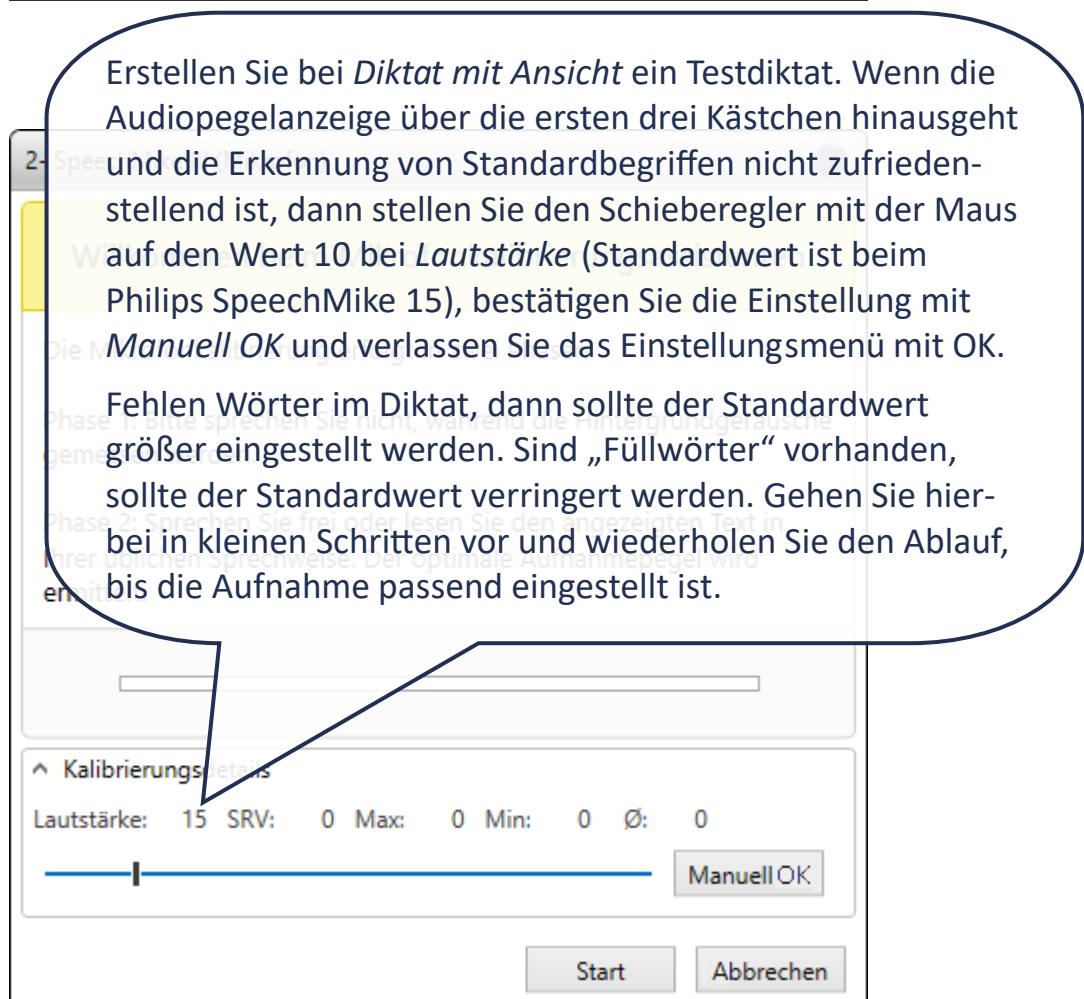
Erstellen Sie bei *Diktat mit Ansicht* ein Testdiktat. Wenn die Audiopegelanzeige über die ersten drei Kästchen hinausgeht und die Erkennung von Standardbegriffen nicht zufriedenstellend ist, dann stellen Sie den Schieberegler mit der Maus auf den Wert 10 bei *Lautstärke* (Standardwert ist beim Philips SpeechMike 15), bestätigen Sie die Einstellung mit *Manuell OK* und verlassen Sie das Einstellungsmenü mit OK.

Fehlen Wörter im Diktat, dann sollte der Standardwert größer eingestellt werden. Sind „Füllwörter“ vorhanden, sollte der Standardwert verringert werden. Gehen Sie hierbei in kleinen Schritten vor und wiederholen Sie den Ablauf, bis die Aufnahme passend eingestellt ist.

2-

^ Kalibrierungsdetails

Lautstärke: 15 SRV: 0 Max: 0 Min: 0 Ø: 0

Manuell OK

Start

Abbrechen